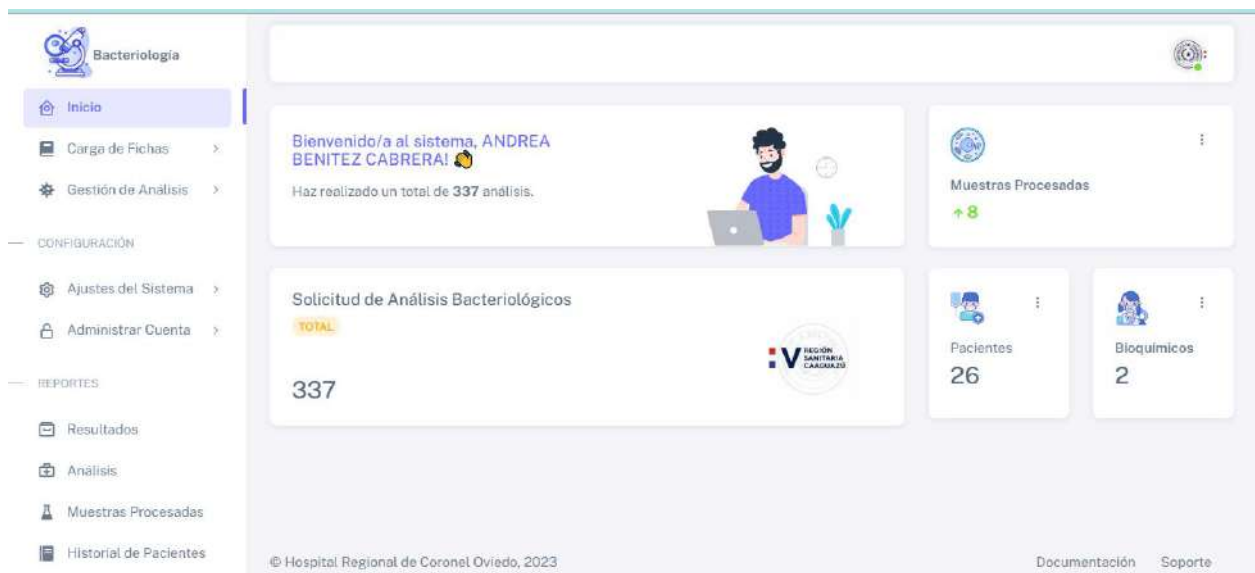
Bacteriología

Inicio

Carga de Fichas

Gestión de Análisis

CONFIGURACIÓN

Ajustes del Sistema

Administrar Cuenta

REPORTES

Resultados

Análisis

Muestras Procesadas

Historial de Pacientes

Bienvenido/a al sistema, ANDREA BENITEZ CABRERA!

Haz realizado un total de **337** análisis.

Muestras Procesadas

↑8

Solicitud de Análisis Bacteriológicos

TOTAL

337

V REGIÓN SANITARIA CAAGUAZÚ

Pacientes

26

Bioquímicos

2

© Hospital Regional de Coronel Oviedo, 2023

Documentación Soporte